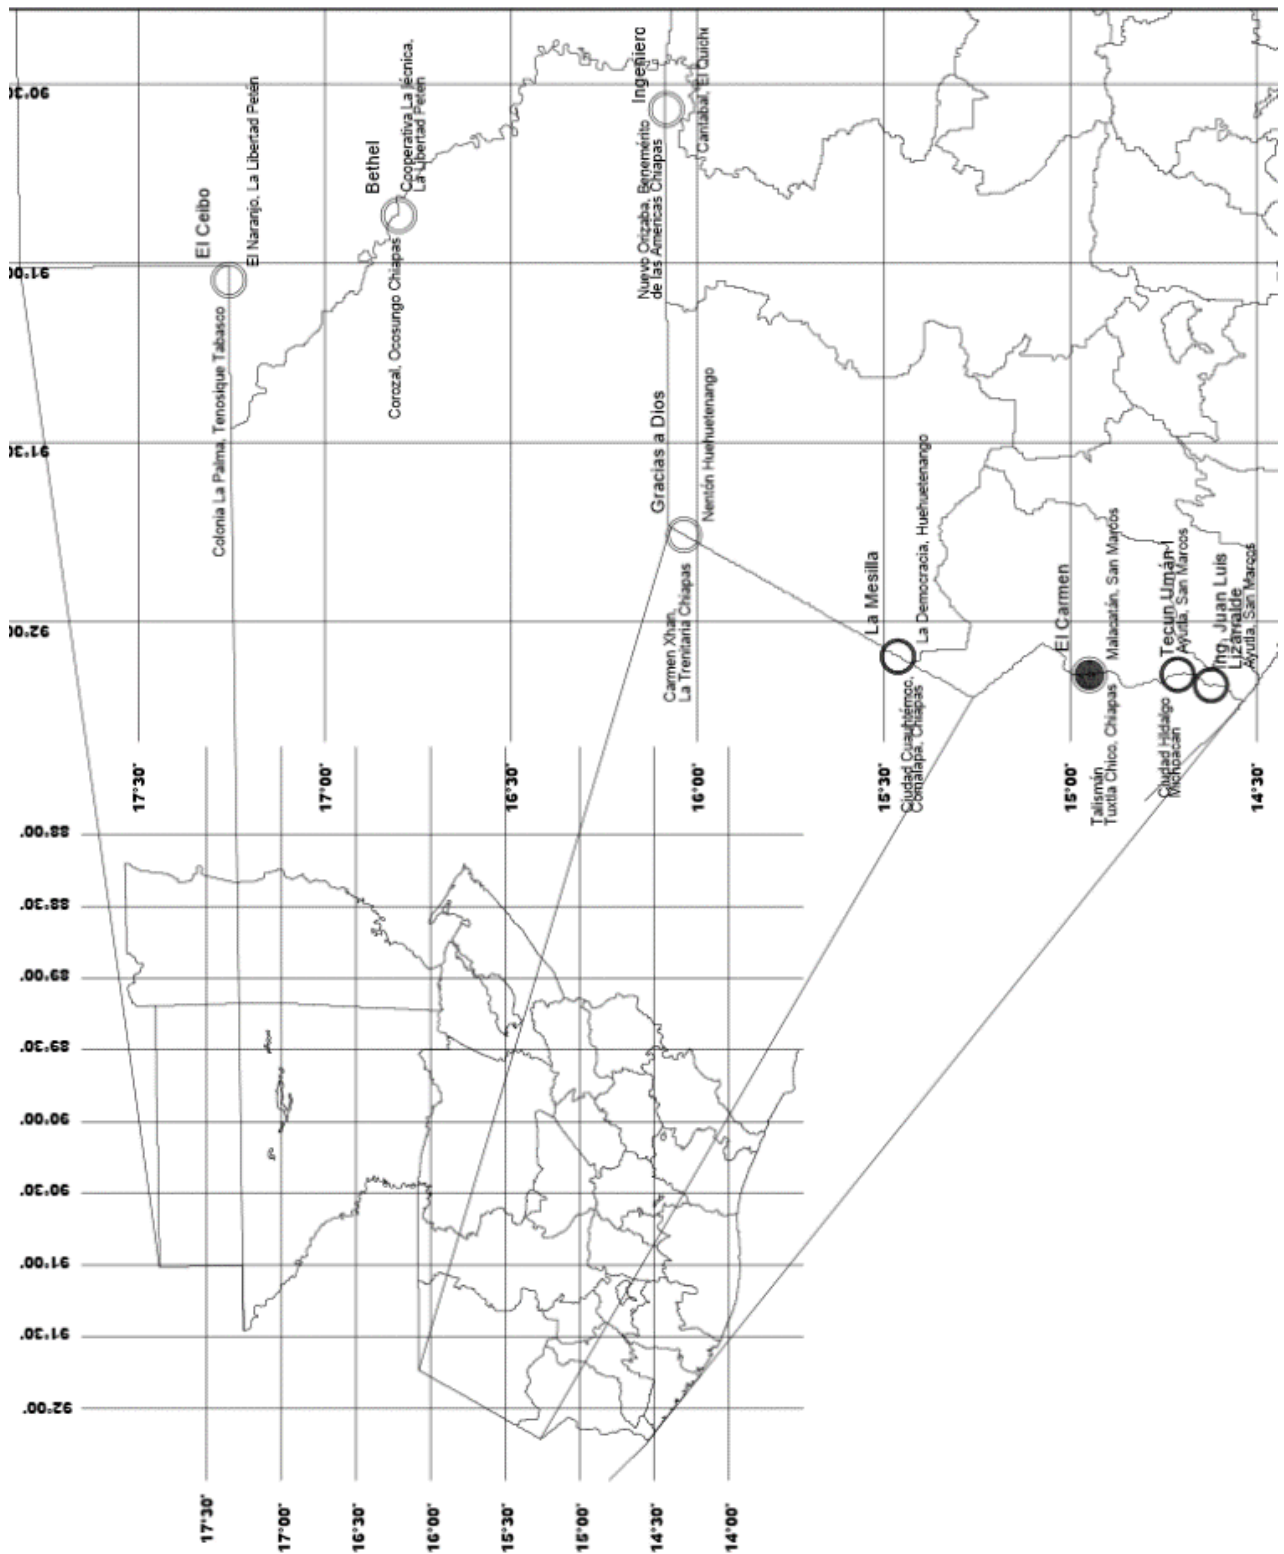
90°30'
91°00'
91°30'
92°00'

El Ceibo
El Naranjo, La Libertad Petén
Colonia La Palma, Tenosique Tabasco

Bethel
Cooperativa La técnica, La Libertad Petén
Corozal, Ocosingo Chiapas

Ingeniero
Cantabal, El Quiché
Nuevo Orizaba, Benemérito de las Americas Chiapas

Gracias a Dios
Nentón Huehuetenango
Carmen Xhan, La Trenitaria Chiapas

La Mesilla
La Democracia, Huehuetenango
Ciudad Cuauhtémoc, Comalapa, Chiapas

El Carmen
Malacatán, San Marcos
Talismán, Tuxtla Chico, Chiapas

Tecun Umán-I
Ayutla, San Marcos
Ciudad Hidalgo Michoacán

Ing. Juan Luis Lizarralde
Ayutla, San Marcos

17°30'
17°00'
16°30'
16°00'
15°30'
15°00'
14°30'

88°00'
88°30'
89°00'
89°30'
90°00'
90°30'
91°00'
91°30'
92°00'

17°30'
17°00'
16°30'
16°00'
15°30'
15°00'
14°30'
14°00'